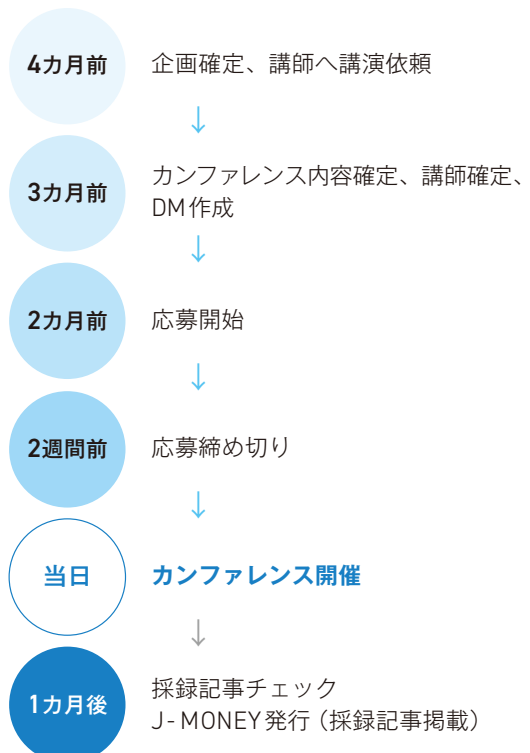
4カ月前

企画確定、講師へ講演依頼

↓

3カ月前

カンファレンス内容確定、講師確定、DM作成

↓

2カ月前

応募開始

↓

2週間前

応募締め切り

↓

当日

カンファレンス開催

↓

1カ月後

採録記事チェック
J-MONEY発行（採録記事掲載）